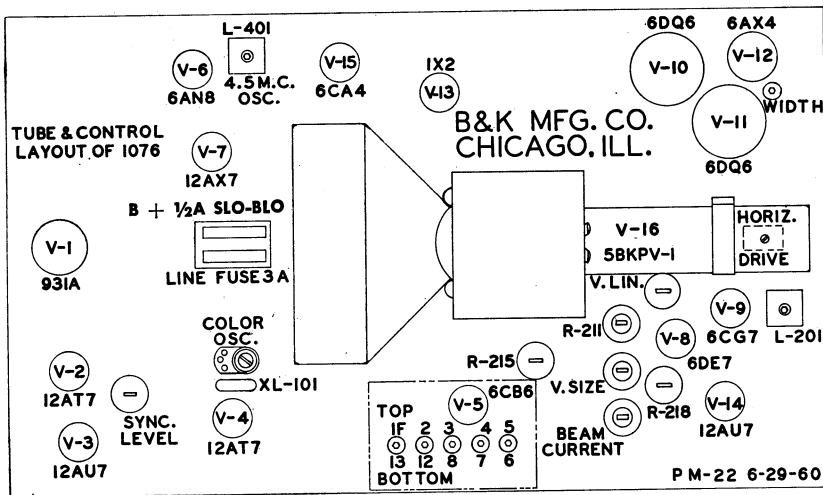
L-401
4.5M.C. OSC.
V-6
6AN8
V-15
6CA4
1X2
V-13
6DQ6
V-10
6AX4
V-12
WIDTH
V-11
6DQ6

TUBE & CONTROL LAYOUT OF 1076

V-7
12AX7

B&K MFG. CO.
CHICAGO, ILL.

B + 1/2A SLO-BLO
LINE FUSE 3 A

V-1
931A

V-16
5BKPV-1
HORIZ.
DRIVE

V. LIN.
V-9
6CG7
L-201
R-211
V-8
6DE7

COLOR OSC.
XL-101
R-215
6CB6
V. SIZE
R-218
V-14
12AU7

V-2
12AT7
SYNC. LEVEL
V-4
12AT7
V-3
12AU7

TOP
V-5
1F 2 3 4 5
13 12 8 7 6
BOTTOM

BEAM CURRENT

PM-22 6-29-60